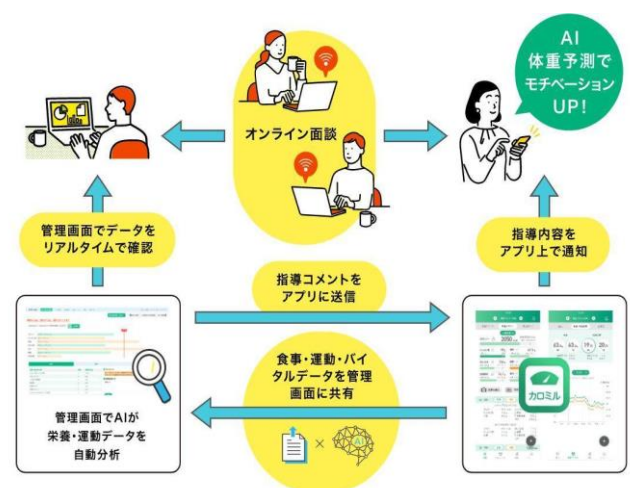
AI
体重予測で
モチベーション
UP!

オンライン面談

管理画面でデータを
リアルタイムで確認

指導内容を
アプリ上で通知

指導コメントを
アプリに送信

食事・運動・バイ
タルデータを管理
画面に共有

管理画面でAIが
栄養・運動データを
自動分析

カロミル

AI